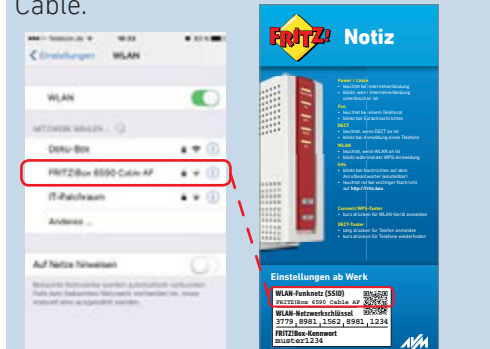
Cable.

Einstellungen WLAN

WLAN

NETZWERK WÄHLEN

Doku-Box

FRITZ!Box 6590 Cable AF

IT-Pfalzraum

Anderes ...

Auf Netze hinweisen

FRITZ! Notiz

Power / Cable

DECT

WLAN

Info

Connect/WPS-Taster

DECT-Taster

Einstellungen ab Werk

WLAN-Funknetz (SSID)
FRITZ!Box 6590 Cable AF

WLAN-Netzwerkschlüssel
3779 8981 1562 8981 1234

FRITZ!Box-Kennwort
muster1234